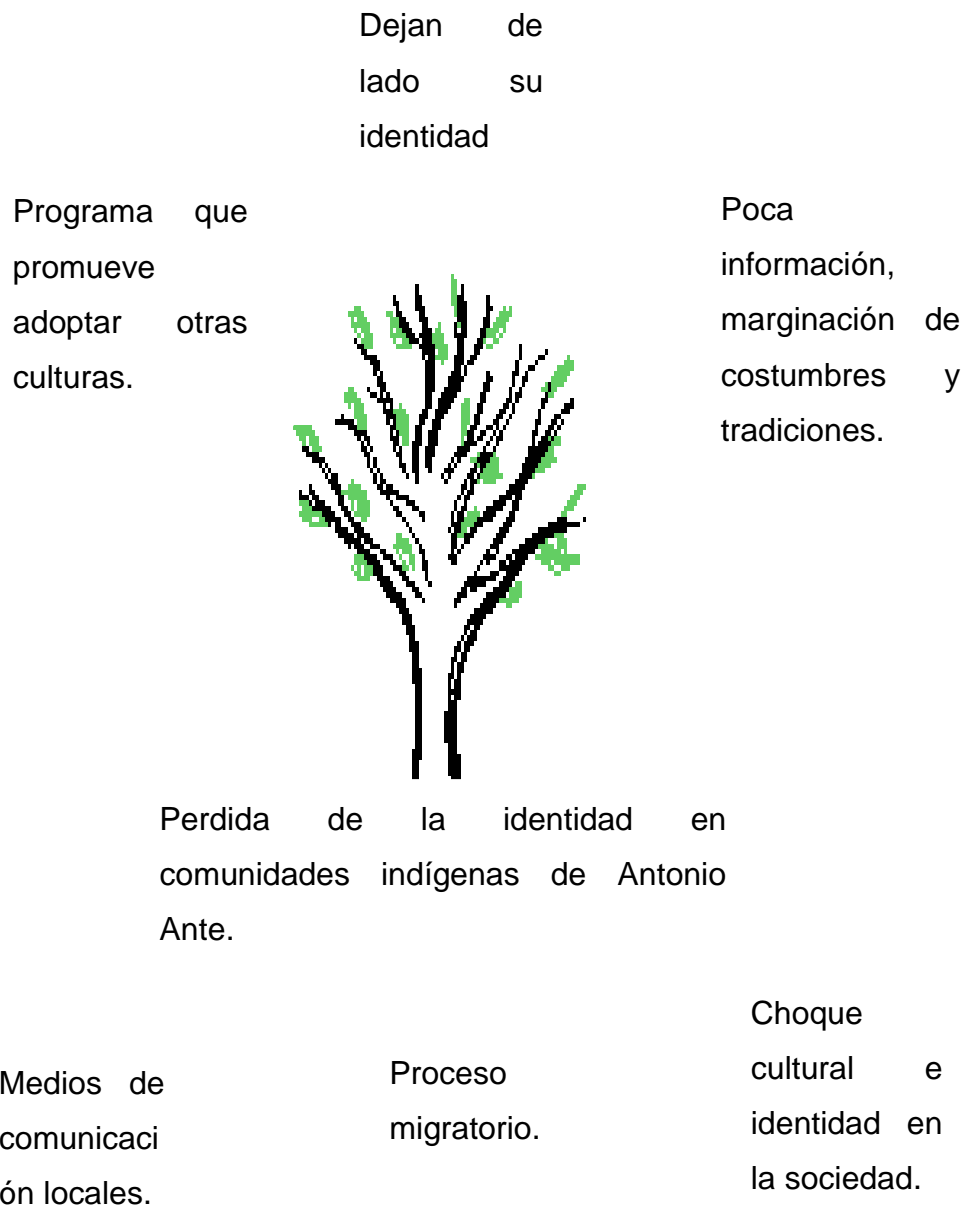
Dejan de lado su identidad

Programa que promueve adoptar otras culturas.

Poca información, marginación de costumbres y tradiciones.

Perdida de la identidad en comunidades indígenas de Antonio Ante.

Medios de comunicaci ón locales.

Proceso migratorio.

Choque cultural e identidad en la sociedad.